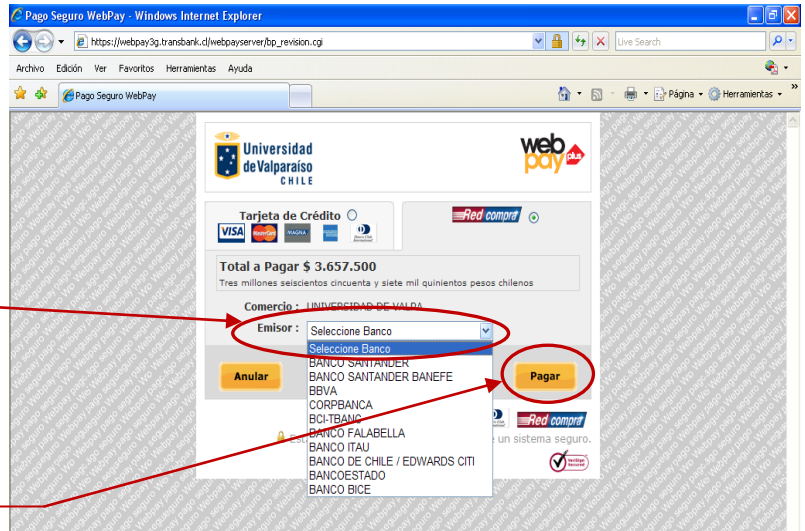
Pago Seguro WebPay - Windows Internet Explorer

https://webpay3g.transbank.cl/webpayserver/bp_revision.cgi

Live Search

Archivo Edición Ver Favoritos Herramientas Ayuda

Pago Seguro WebPay

Página Herramientas

Universidad de Valparaíso CHILE

web pay plus

Tarjeta de Crédito

VISA MasterCard MAGNA

Red compra

Total a Pagar $ 3.657.500

Tres millones seiscientos cincuenta y siete mil quinientos pesos chilenos

Comercio : UNIVERSIDAD DE VALPA

Emisor : Seleccione Banco

Seleccione Banco
BANCO SANTANDER
BANCO SANTANDER BANEFE
BBVA
CORPBANCA
BCI-TBANC
BANCO FALABELLA
BANCO ITAU
BANCO DE CHILE / EDWARDS CITI
BANCOESTADO
BANCO BICE

Anular

Pagar

Es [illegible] e un sistema seguro.

Red compra

VeriSign Secured